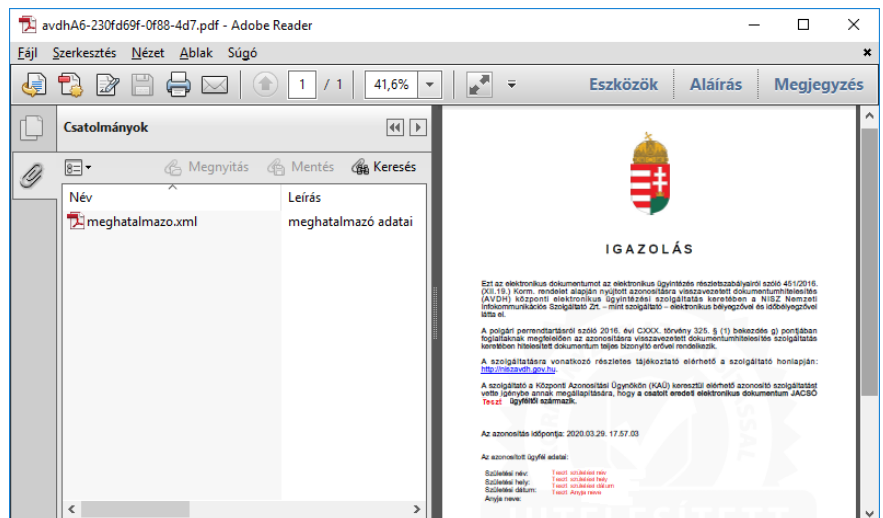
avdhA6-230fd69f-0f88-4d7.pdf - Adobe Reader

Fájl Szerkesztés Nézet Ablak Súgó

1 / 1 41,6%

Eszközök Aláírás Megjegyzés

Csatolmányok

Megnyitás Mentés Keresés

| Név | Leírás |
|---|---|
| meghatalmazo.xml | meghatalmazó adatai |

IGAZOLÁS

Ezt az elektronikus dokumentumot az elektronikus ügyintézés részletszabályairól szóló 451/2016. (XII.19.) Korm. rendelet alapján nyújtott azonosításra visszavezetett dokumentumhitelesítés (AVDH) központi elektronikus ügyintézési szolgáltatás keretében a NISZ Nemzeti Infokommunikációs Szolgáltató Zrt. – mint szolgáltató – elektronikus bélyegzővel és időbélyegzővel látta el.

A polgári perrendtartásról szóló 2016. évi CXXX. törvény 325. § (1) bekezdés g) pontjában foglaltaknak megfelelően az azonosításra visszavezetett dokumentumhitelesítés szolgáltatás keretében hitelesített dokumentum teljes bizonyító erővel rendelkezik.

A szolgáltatásra vonatkozó részletes tájékoztató elérhető a szolgáltató honlapján: http://niszavdh.gov.hu.

A szolgáltató a Központi Azonosítási Ügynökön (KAÜ) keresztül elérhető azonosító szolgáltatást vette igénybe annak megállapítására, hogy a csatolt eredeti elektronikus dokumentum JACSÓ Teszt ügyféltől származik.

Az azonosítás időpontja: 2020.03.29. 17.57.03

Az azonosított ügyfél adatai:

Születési név: Teszt születési név
Születési hely: Teszt születési hely
Születési dátum: Teszt születési dátum
Anyja neve: Teszt Anyja neve